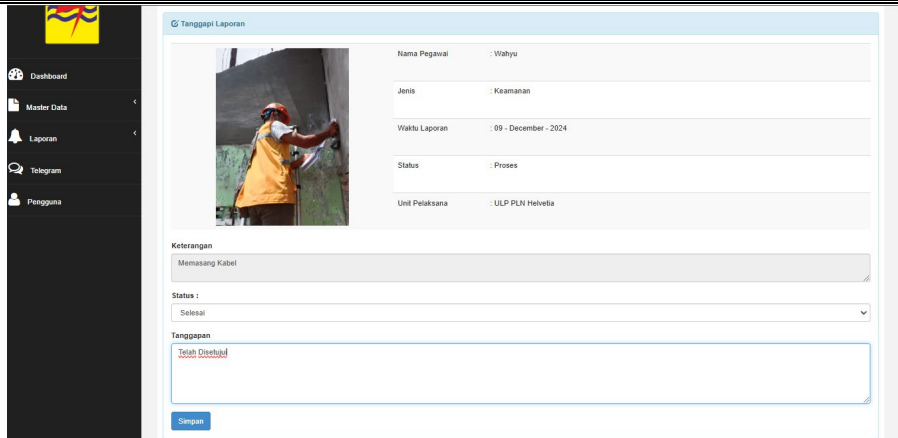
Dashboard
Master Data
Laporan
Telegram
Pengguna

Tanggapi Laporan

| Nama Pegawai | : Wahyu |
|---|---|
| Jenis | : Keamanan |
| Waktu Laporan | : 09 - December - 2024 |
| Status | : Proses |
| Unit Pelaksana | : ULP PLN Helvetia |

Keterangan
Memasang Kabel

Status :
Selesai

Tanggapan
Telah Disetujui

Simpan